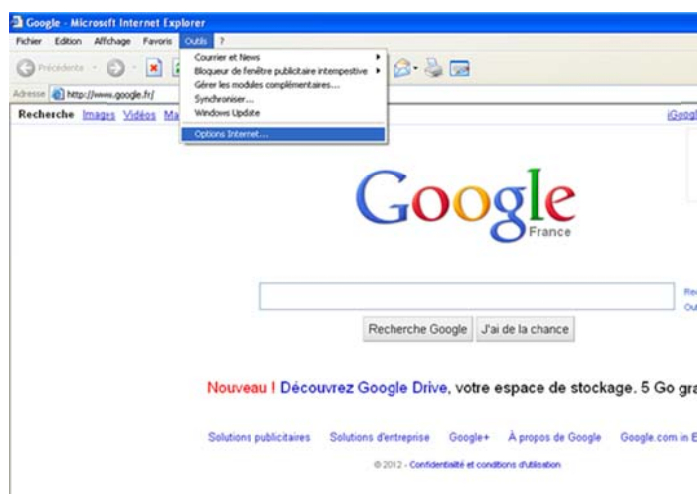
Google - Microsoft Internet Explorer

Fichier Edition Affichage Favoris Outils ?

Précédente

Adresse http://www.google.fr/

Courrier et News
Bloqueur de fenêtre publicitaire intempestive
Gérer les modules complémentaires...
Synchroniser...
Windows Update
Options Internet...

Recherche Images Vidéos Ma

iGoog

Google
France

Re
Ou

Recherche Google J'ai de la chance

Nouveau ! Découvrez Google Drive, votre espace de stockage. 5 Go gra

Solutions publicitaires Solutions d'entreprise Google+ À propos de Google Google.com in E

© 2012 - Confidentialité et conditions d'utilisation